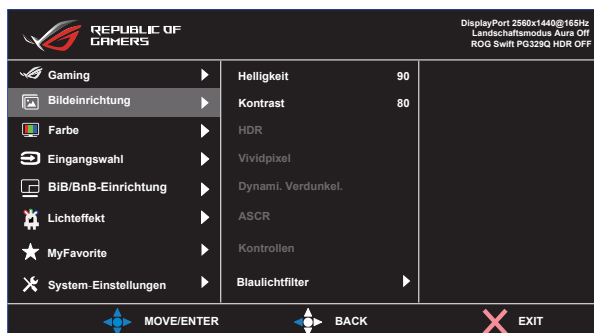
REPUBLIC OF GAMERS

DisplayPort 2560x1440@165Hz
Landschaftsmodus Aura Off
ROG Swift PG329Q HDR OFF

Gaming
Bildeinrichtung
Farbe
Eingangswahl
BiB/BnB-Einrichtung
Lichteffekt
MyFavorite
System-Einstellungen

| | |
|---|---|
| Helligkeit | 90 |
| Kontrast | 80 |
| HDR | |
| Vividpixel | |
| Dynami. Verdunkel. | |
| ASCR | |
| Kontrollen | |
| Blaulichtfilter | |

MOVE/ENTER
BACK
EXIT